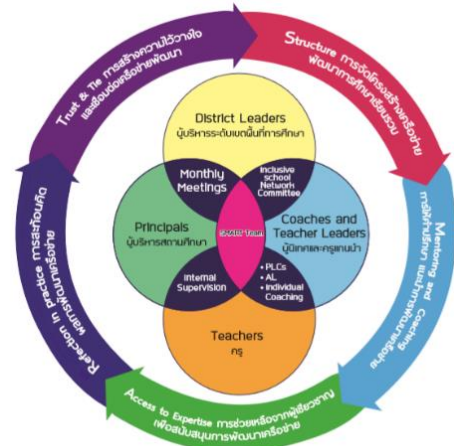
Trust & Tie การสร้างความไว้วางใจและเชื่อมต่อเครือข่ายพัฒนา

Structure การจัดโครงสร้างเครือข่ายพัฒนาการศึกษาเรียนรวม

Mentoring and Coaching การให้คำปรึกษาและการนิเทศแบบสอนงาน

Access to Expertise การช่วยเหลือจากผู้เชี่ยวชาญเพื่อสนับสนุนการพัฒนาเครือข่าย

Reflection in practice การสะท้อนผลการปฏิบัติ

District Leaders
ผู้บริหารระดับเขตพื้นที่การศึกษา

Monthly Meetings

Inclusive school Network Committee

Principals
ผู้บริหารสถานศึกษา

SMART Team

Coaches and Teacher Leaders
ผู้นิเทศและครูแกนนำ

Internal Supervision

• PLCs
• AL
• Individual Coaching

Teachers
ครู